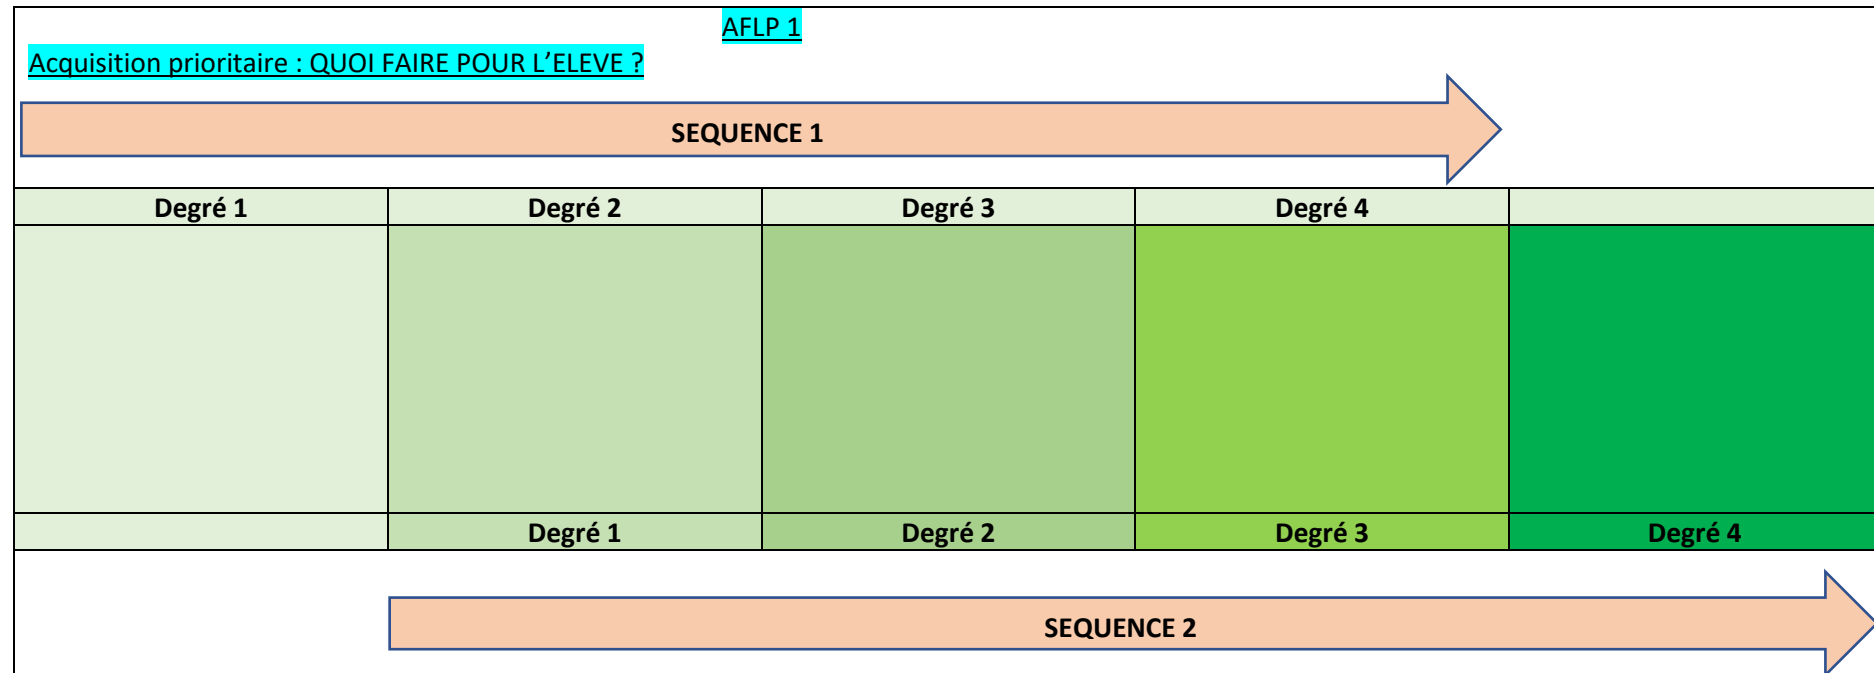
AFLP 1

Acquisition prioritaire : QUOI FAIRE POUR L'ELEVE ?

SEQUENCE 1

| Degré 1 | Degré 2 | Degré 3 | Degré 4 | |
|---|---|---|---|---|
| | | | | |
| | Degré 1 | Degré 2 | Degré 3 | Degré 4 |

SEQUENCE 2